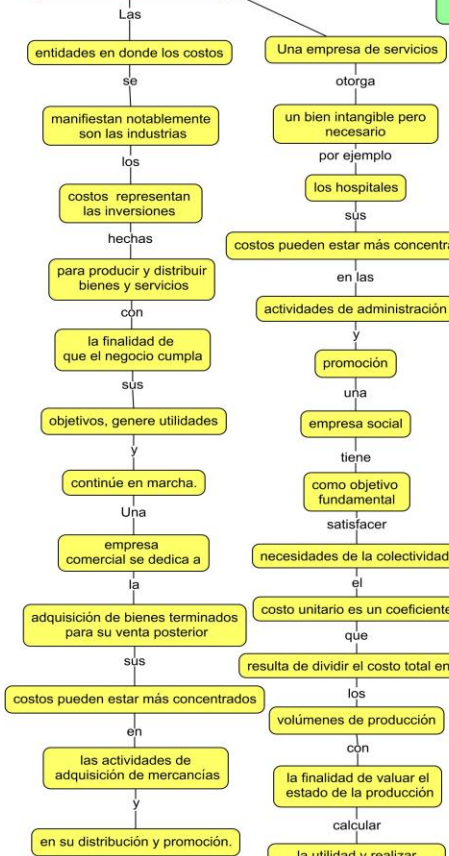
Las

entidades en donde los costos

se

manifiestan notablemente son las industrias

los

costos representan las inversiones

hechas

para producir y distribuir bienes y servicios

con

la finalidad de que el negocio cumpla

sus

objetivos, genere utilidades

y

continúe en marcha.

Una

empresa comercial se dedica a

la

adquisición de bienes terminados para su venta posterior

sus

costos pueden estar más concentrados

en

las actividades de adquisición de mercancías

y

en su distribución y promoción.

Una empresa de servicios

otorga

un bien intangible pero necesario

por ejemplo

los hospitales

sus

costos pueden estar más concentra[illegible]

en las

actividades de administración

y

promoción

una

empresa social

tiene

como objetivo fundamental

satisfacer

necesidades de la colectividad

el

costo unitario es un coeficiente

que

resulta de dividir el costo total en

los

volúmenes de producción

con

la finalidad de valuar el estado de la producción

calcular

la utilidad y realizar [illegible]